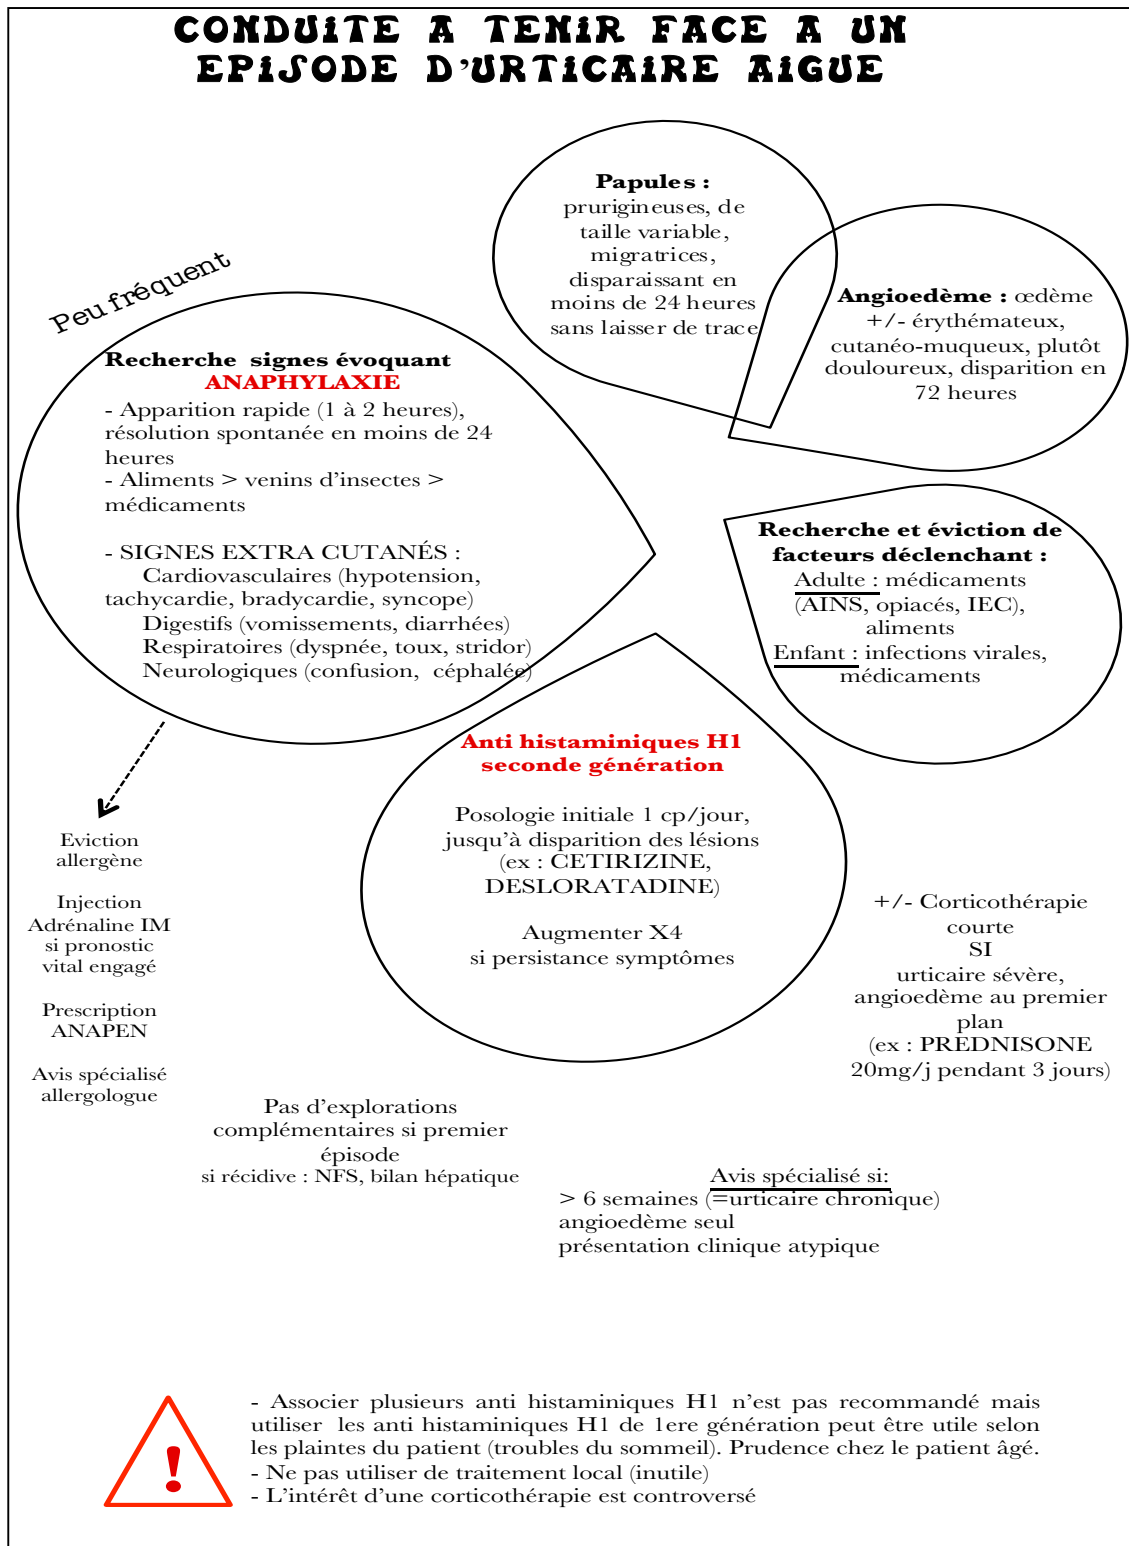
CONDUITE A TENIR FACE A UN EPISODE D'URTICAIRE AIGUE

Papules : prurigineuses, de taille variable, migratrices, disparaissant en moins de 24 heures sans laisser de trace

Angioedème : œdème +/- érythémateux, cutanéo-muqueux, plutôt douloureux, disparition en 72 heures

Peu fréquent

Recherche signes évoquant ANAPHYLAXIE
- Apparition rapide (1 à 2 heures), résolution spontanée en moins de 24 heures
- Aliments > venins d'insectes > médicaments

- SIGNES EXTRA CUTANÉS :
Cardiovasculaires (hypotension, tachycardie, bradycardie, syncope)
Digestifs (vomissements, diarrhées)
Respiratoires (dyspnée, toux, stridor)
Neurologiques (confusion, céphalée)

Recherche et éviction de facteurs déclenchant :
Adulte : médicaments (AINS, opiacés, IEC), aliments
Enfant : infections virales, médicaments

Anti histaminiques H1 seconde génération

Posologie initiale 1 cp/jour, jusqu'à disparition des lésions (ex : CETIRIZINE, DESLORATADINE)

Augmenter X4 si persistance symptômes

Eviction allergène

Injection Adrénaline IM si pronostic vital engagé

Prescription ANAPEN

Avis spécialisé allergologue

+/- Corticothérapie courte SI urticaire sévère, angioedème au premier plan (ex : PREDNISONE 20mg/j pendant 3 jours)

Pas d'explorations complémentaires si premier épisode
si récidive : NFS, bilan hépatique

Avis spécialisé si:
> 6 semaines (=urticaire chronique)
angioedème seul
présentation clinique atypique

!

- Associer plusieurs anti histaminiques H1 n'est pas recommandé mais utiliser les anti histaminiques H1 de 1ere génération peut être utile selon les plaintes du patient (troubles du sommeil). Prudence chez le patient âgé.
- Ne pas utiliser de traitement local (inutile)
- L'intérêt d'une corticothérapie est controversé